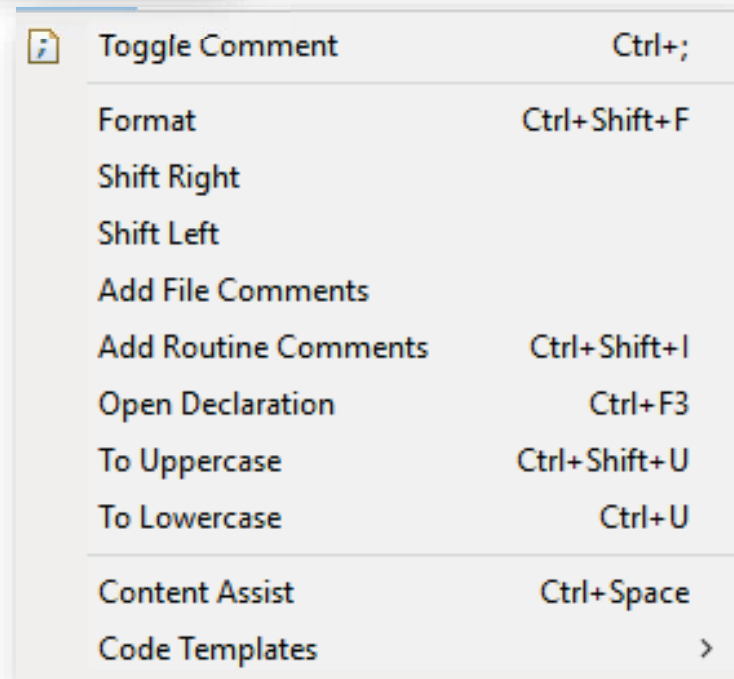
Toggle Comment Ctrl+;

Format Ctrl+Shift+F
Shift Right
Shift Left
Add File Comments
Add Routine Comments Ctrl+Shift+I
Open Declaration Ctrl+F3
To Uppercase Ctrl+Shift+U
To Lowercase Ctrl+U

Content Assist Ctrl+Space
Code Templates ›